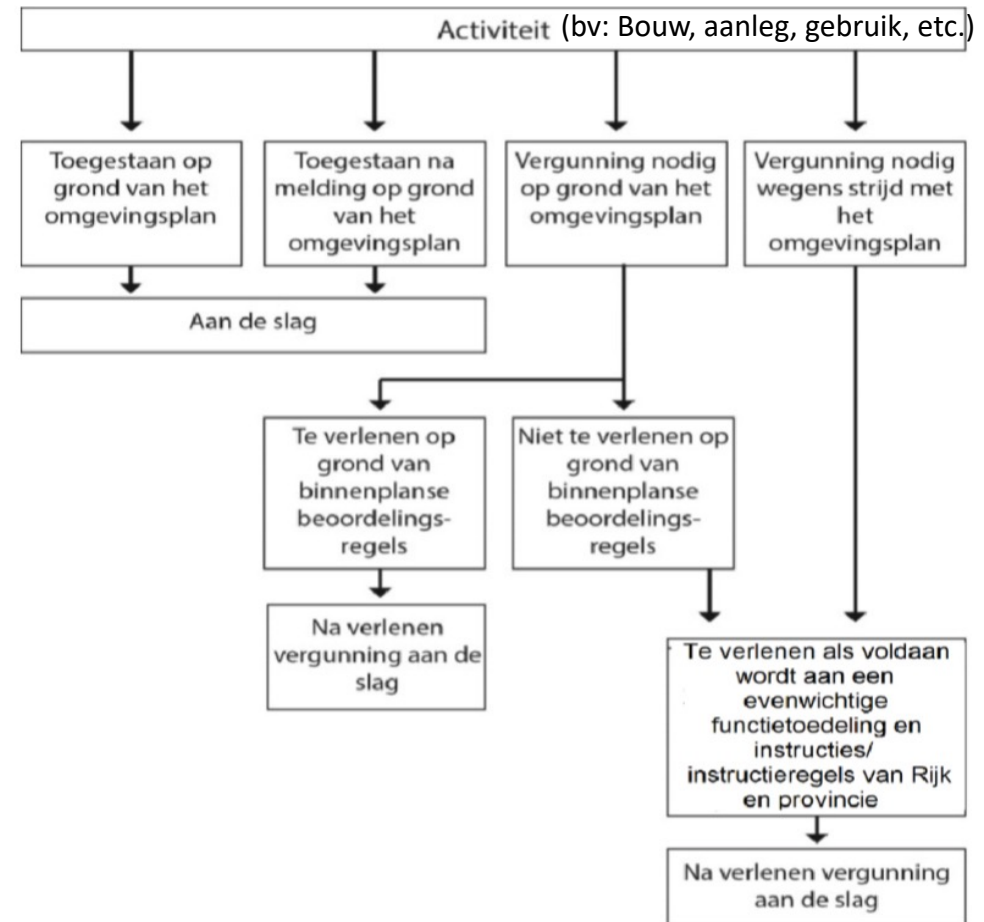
Activiteit (bv: Bouw, aanleg, gebruik, etc.)

Toegestaan op grond van het omgevingsplan

Toegestaan na melding op grond van het omgevingsplan

Vergunning nodig op grond van het omgevingsplan

Vergunning nodig wegens strijd met het omgevingsplan

Aan de slag

Te verlenen op grond van binnenplanse beoordelingsregels

Niet te verlenen op grond van binnenplanse beoordelingsregels

Na verlenen vergunning aan de slag

Te verlenen als voldaan wordt aan een evenwichtige functietoedeling en instructies/ instructieregels van Rijk en provincie

Na verlenen vergunning aan de slag